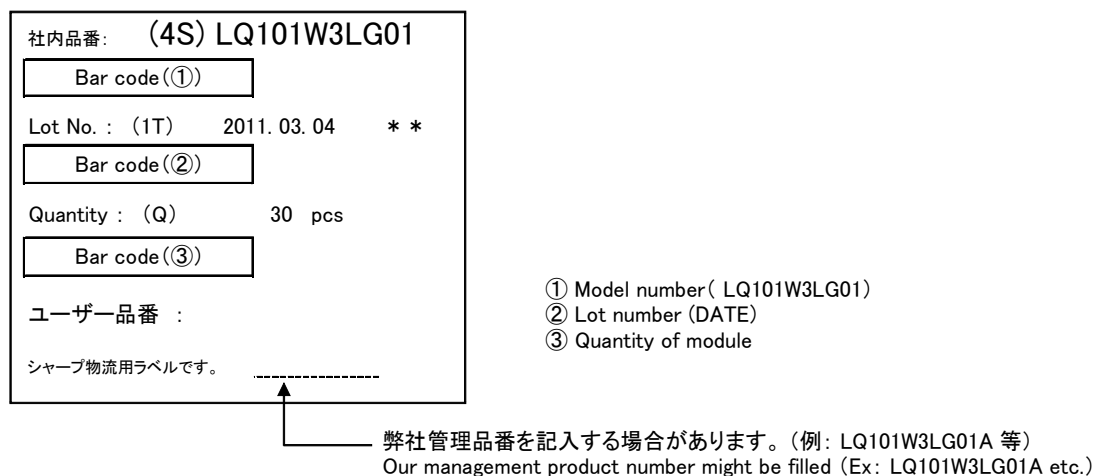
社内品番: (4S) LQ101W3LG01

Bar code(①)

Lot No. : (1T) 2011. 03. 04 ＊＊

Bar code(②)

Quantity : (Q) 30 pcs

Bar code(③)

ユーザー品番 :

シャープ物流用ラベルです。

① Model number( LQ101W3LG01)
② Lot number (DATE)
③ Quantity of module

弊社管理品番を記入する場合があります。(例: LQ101W3LG01A 等)
Our management product number might be filled (Ex: LQ101W3LG01A etc.)